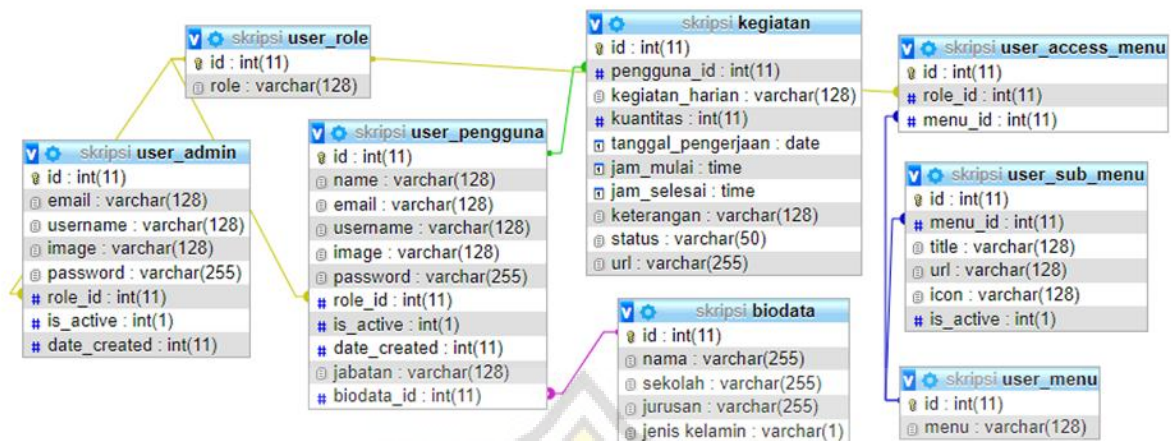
skripsi user_role
id : int(11)
role : varchar(128)

skripsi user_admin
id : int(11)
email : varchar(128)
username : varchar(128)
image : varchar(128)
password : varchar(255)
role_id : int(11)
is_active : int(1)
date_created : int(11)

skripsi user_pengguna
id : int(11)
name : varchar(128)
email : varchar(128)
username : varchar(128)
image : varchar(128)
password : varchar(255)
role_id : int(11)
is_active : int(1)
date_created : int(11)
jabatan : varchar(128)
biodata_id : int(11)

skripsi kegiatan
id : int(11)
pengguna_id : int(11)
kegiatan_harian : varchar(128)
kuantitas : int(11)
tanggal_pengerjaan : date
jam_mulai : time
jam_selesai : time
keterangan : varchar(128)
status : varchar(50)
url : varchar(255)

skripsi biodata
id : int(11)
nama : varchar(255)
sekolah : varchar(255)
jurusan : varchar(255)
jenis kelamin : varchar(1)

skripsi user_access_menu
id : int(11)
role_id : int(11)
menu_id : int(11)

skripsi user_sub_menu
id : int(11)
menu_id : int(11)
title : varchar(128)
url : varchar(128)
icon : varchar(128)
is_active : int(1)

skripsi user_menu
id : int(11)
menu : varchar(128)